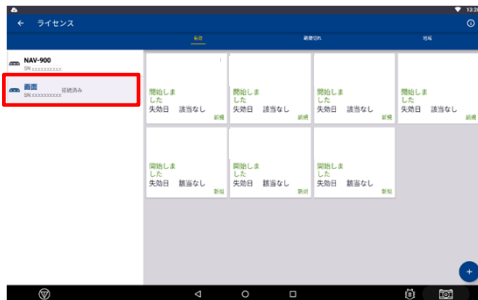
13:2

← ライセンス

有効　期限切れ　消耗

NAV-900
SN xxxxxxxxxx

画面　接続済み
SN xxxxxxxxxx

開始しました
失効日　該当なし
新規

開始しました
失効日　該当なし
新規

開始しました
失効日　該当なし
新規

開始しました
失効日　該当なし
新規

開始しました
失効日　該当なし
新規

開始しました
失効日　該当なし
新規

開始しました
失効日　該当なし
新規

+